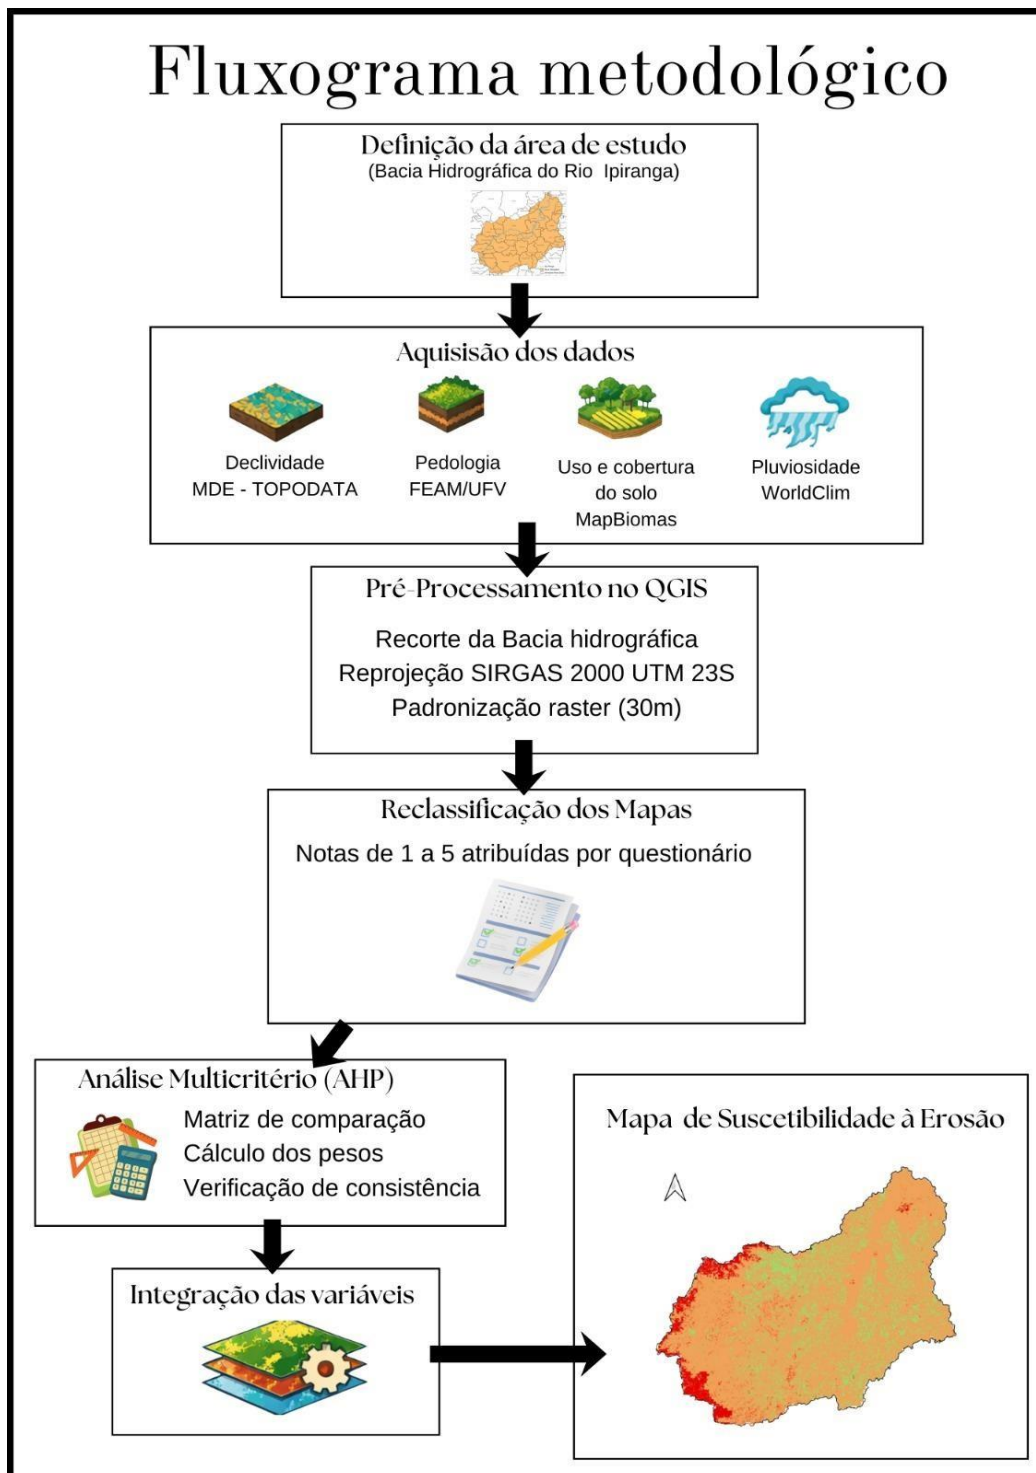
Fluxograma metodológico

Definição da área de estudo
(Bacia Hidrográfica do Rio Ipiranga)

Aquisisão dos dados

Declividade
MDE - TOPODATA

Pedologia
FEAM/UFV

Uso e cobertura do solo
MapBiomas

Pluviosidade
WorldClim

Pré-Processamento no QGIS

Recorte da Bacia hidrográfica
Reprojeção SIRGAS 2000 UTM 23S
Padronização raster (30m)

Reclassificação dos Mapas

Notas de 1 a 5 atribuídas por questionário

Análise Multicritério (AHP)

Matriz de comparação
Cálculo dos pesos
Verificação de consistência

Integração das variáveis

Mapa de Suscetibilidade à Erosão